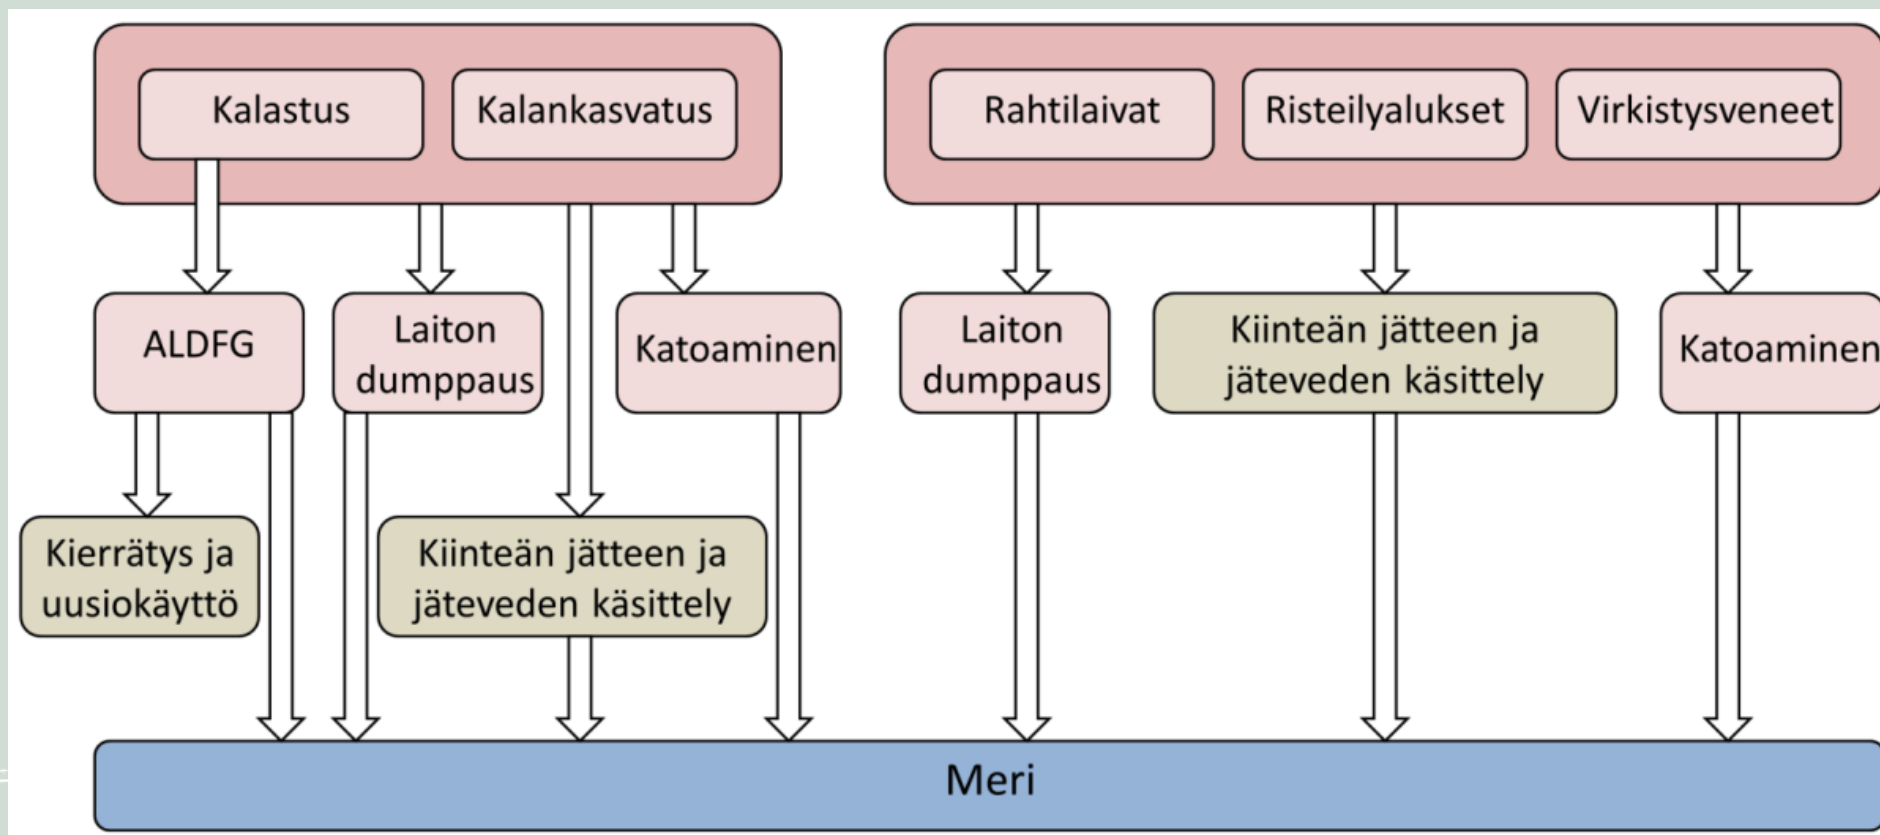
Kalastus
Kalankasvatus
Rahtilaivat
Risteilyalukset
Virkistysveneet

ALDFG
Laiton dumppaus
Katoaminen
Laiton dumppaus
Kiinteän jätteen ja jäteveden käsittely
Katoaminen

Kierrätys ja uusiokäyttö
Kiinteän jätteen ja jäteveden käsittely

Meri